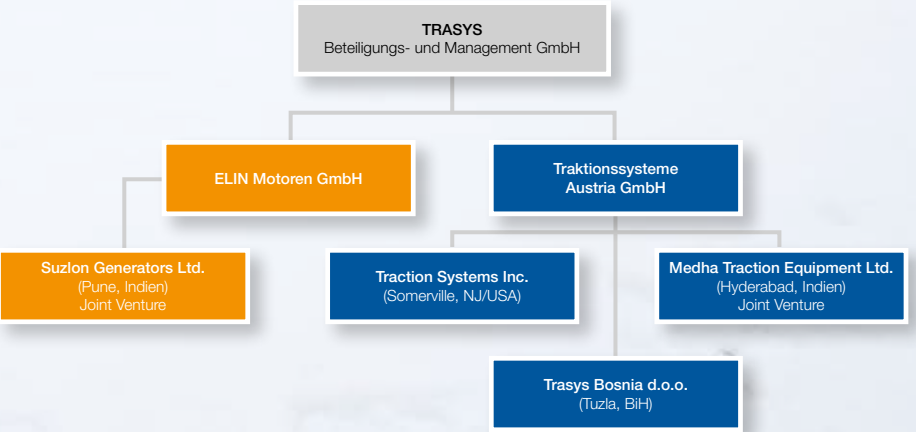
TRASYS
Beteiligungs- und Management GmbH

ELIN Motoren GmbH

Traktionssysteme Austria GmbH

Suzlon Generators Ltd.
(Pune, Indien)
Joint Venture

Traction Systems Inc.
(Somerville, NJ/USA)

Medha Traction Equipment Ltd.
(Hyderabad, Indien)
Joint Venture

Trasys Bosnia d.o.o.
(Tuzla, BiH)